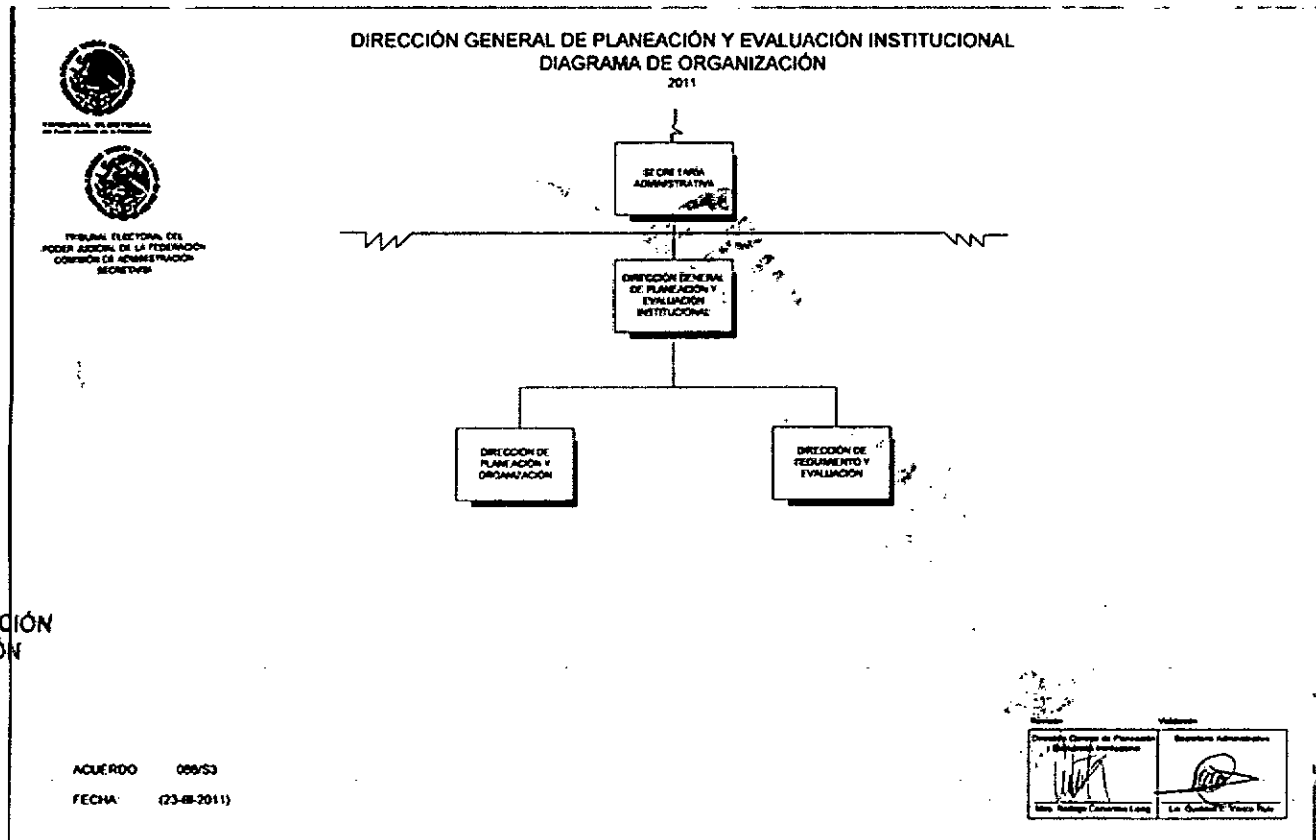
DIRECCIÓN GENERAL DE PLANEACIÓN Y EVALUACIÓN INSTITUCIONAL
DIAGRAMA DE ORGANIZACIÓN
2011

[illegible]

TRIBUNAL ELECTORAL DEL PODER JUDICIAL DE LA FEDERACIÓN COMISIÓN DE ADMINISTRACIÓN SECRETARÍA

SECRETARÍA ADMINISTRATIVA

DIRECCIÓN GENERAL DE PLANEACIÓN Y EVALUACIÓN INSTITUCIONAL

DIRECCIÓN DE PLANEACIÓN Y ORGANIZACIÓN

DIRECCIÓN DE SEGUIMIENTO Y EVALUACIÓN

CIÓN
ÓN

ACUERDO 086/S3
FECHA (23-08-2011)

Revisión
Dirección General de Planeación y Evaluación Institucional
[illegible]

Validación
Secretaría Administrativa
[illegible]